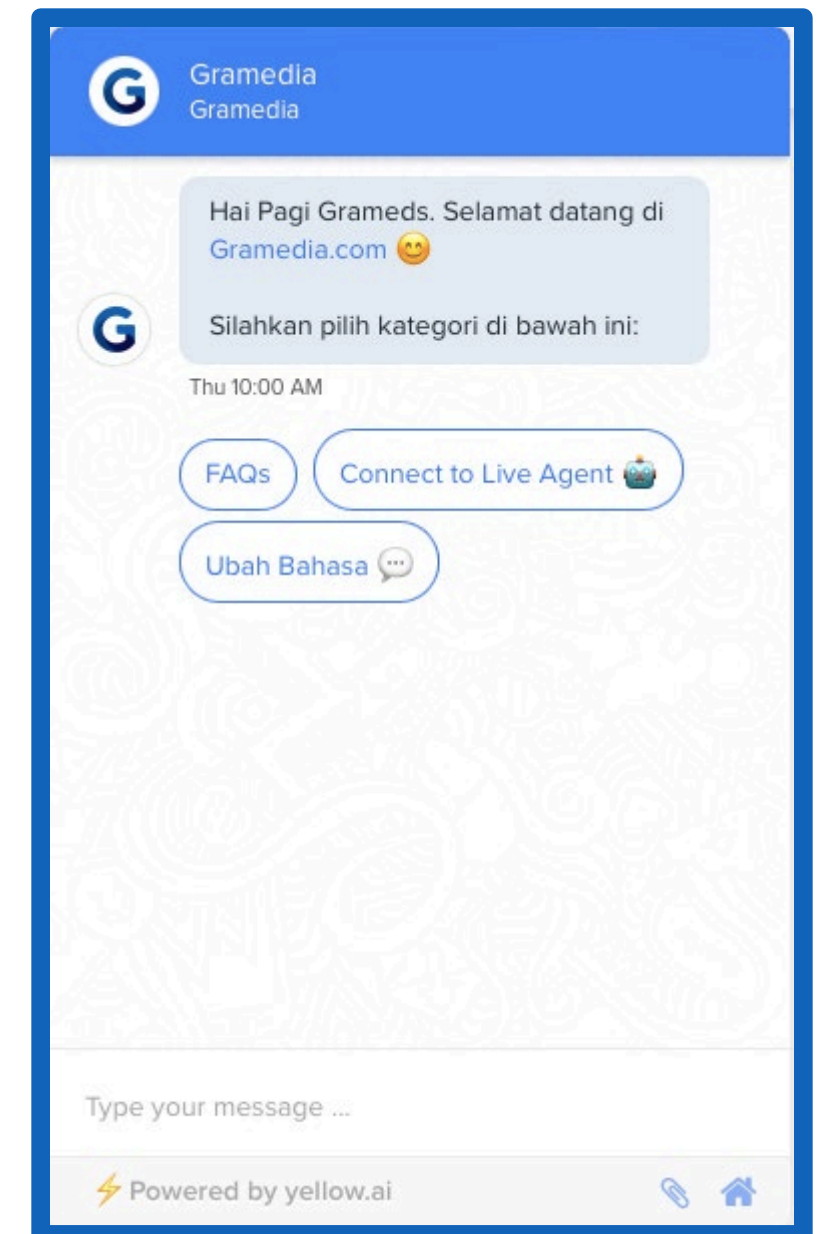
G Gramedia
Gramedia

Hai Pagi Grameds. Selamat datang di Gramedia.com 😊

Silahkan pilih kategori di bawah ini:

Thu 10:00 AM

FAQs

Connect to Live Agent 🤖

Ubah Bahasa 💬

Type your message ...

⚡ Powered by yellow.ai